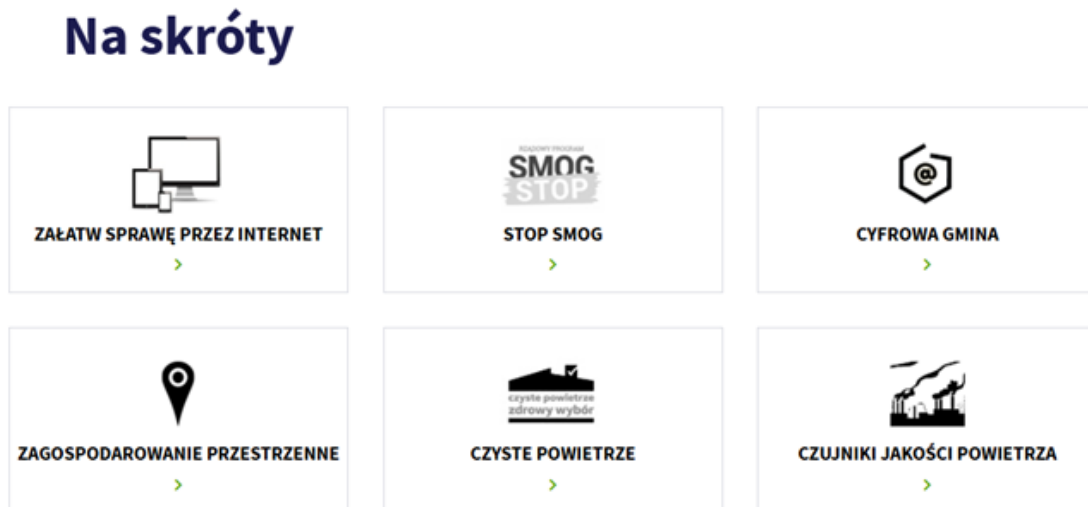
Na skróty

ZAŁATW SPRAWĘ PRZEZ INTERNET
›

RZĄDOWY PROGRAM
SMOG
STOP
STOP SMOG
›

@
CYFROWA GMINA
›

ZAGOSPODAROWANIE PRZESTRZENNE
›

czyste powietrze
zdrowy wybór
CZYSTE POWIETRZE
›

CZUJNIKI JAKOŚCI POWIETRZA
›